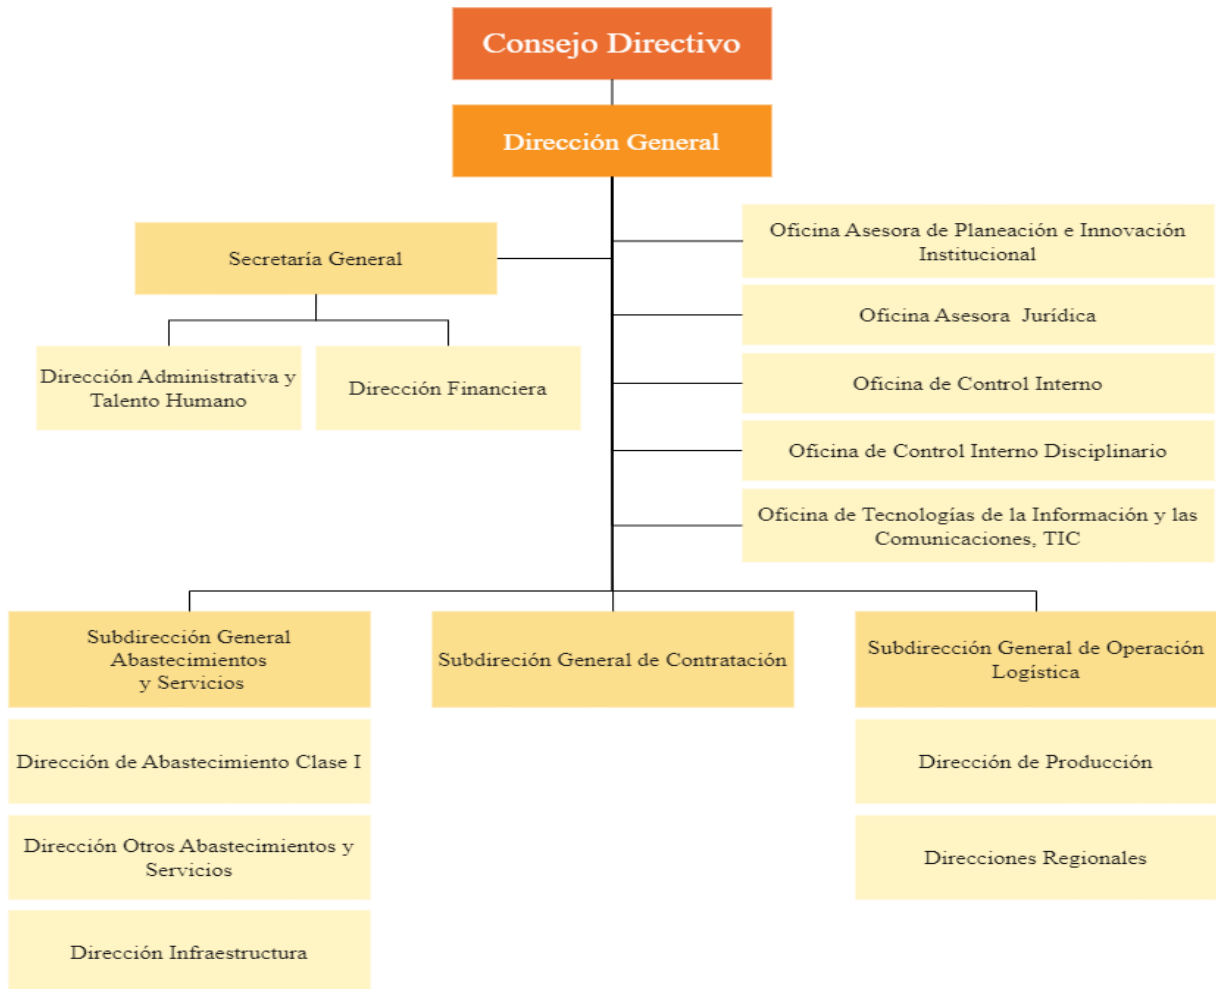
Consejo Directivo

Dirección General

Secretaría General

Dirección Administrativa y Talento Humano

Dirección Financiera

Oficina Asesora de Planeación e Innovación Institucional

Oficina Asesora Jurídica

Oficina de Control Interno

Oficina de Control Interno Disciplinario

Oficina de Tecnologías de la Información y las Comunicaciones, TIC

Subdirección General Abastecimientos y Servicios

Dirección de Abastecimiento Clase I

Dirección Otros Abastecimientos y Servicios

Dirección Infraestructura

Subdireción General de Contratación

Subdirección General de Operación Logística

Dirección de Producción

Direcciones Regionales